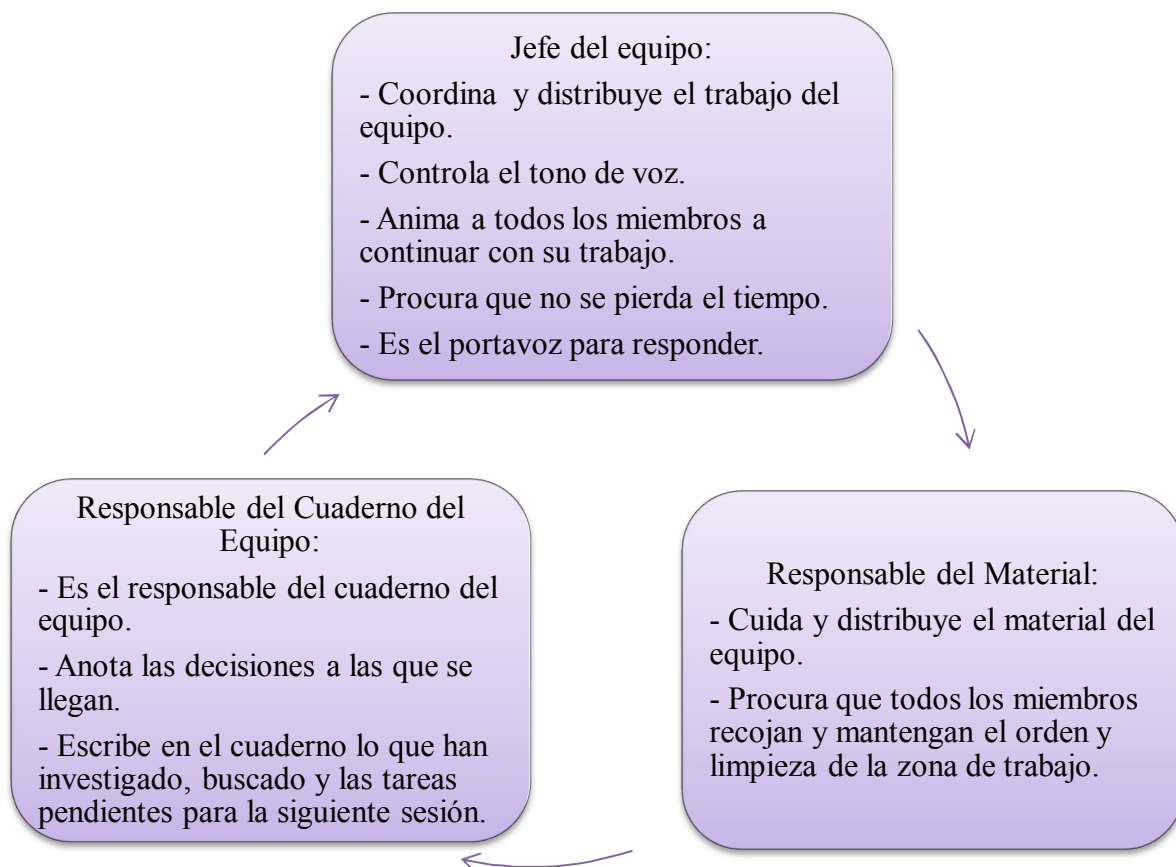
Jefe del equipo:

- Coordina y distribuye el trabajo del equipo.

- Controla el tono de voz.

- Anima a todos los miembros a continuar con su trabajo.

- Procura que no se pierda el tiempo.

- Es el portavoz para responder.

Responsable del Material:

- Cuida y distribuye el material del equipo.

- Procura que todos los miembros recojan y mantengan el orden y limpieza de la zona de trabajo.

Responsable del Cuaderno del Equipo:

- Es el responsable del cuaderno del equipo.

- Anota las decisiones a las que se llegan.

- Escribe en el cuaderno lo que han investigado, buscado y las tareas pendientes para la siguiente sesión.